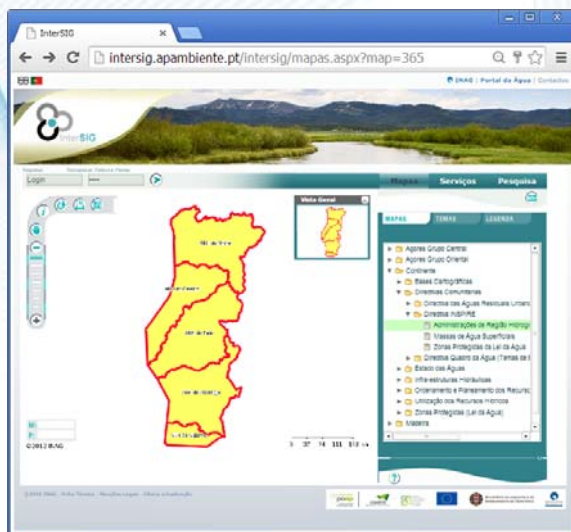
InterSIG

intersig.apambiente.pt/intersig/mapas.aspx?map=365

INAG | Portal da Água | Contactos

interSIG

Login

Mapas Serviços Pesquisa

Vista Geral

MAPAS TEMAS LEGENDA

Açores Grupo Central
Açores Grupo Oriental
Continente
Bases Cartográficas
Directivas Comunitárias
Directiva das Águas Residuais Urbanas
Directiva INSPIRE
Administração de Região Hidrográfica
Massas de Água Superficiais
Zonas Protegidas (Lei da Água)
Directiva Quadro da Água (Temas de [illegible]
Estado das Águas
Infra-estruturas Hidráulicas
Ordenamento e Planeamento dos Recursos
Utilização dos Recursos Hídricos
Zonas Protegidas (Lei da Água)
Madeira

ARH do Norte
ARH do Centro
ARH do Tejo
ARH do Alentejo
ARH do Algarve

©2012 INAG

0 37 74 111 148 km

©2012 INAG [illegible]